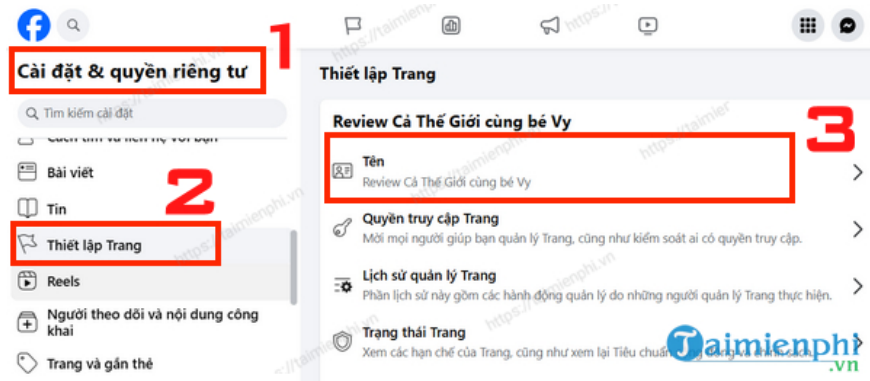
Cài đặt & quyền riêng tư

1

Tìm kiếm cài đặt

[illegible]

Bài viết

2

Tin

Thiết lập Trang

Reels

Người theo dõi và nội dung công khai

Trang và gắn thẻ

Thiết lập Trang

Review Cả Thế Giới cùng bé Vy

3

Tên

Review Cả Thế Giới cùng bé Vy

Quyền truy cập Trang

Mời mọi người giúp bạn quản lý Trang, cũng như kiểm soát ai có quyền truy cập.

Lịch sử quản lý Trang

Phần lịch sử này bao gồm các hành động quản lý do những người quản lý Trang thực hiện.

Trạng thái Trang

Xem các hạn chế của Trang, cũng như xem lại Tiêu chuẩn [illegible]

Taimienphi.vn